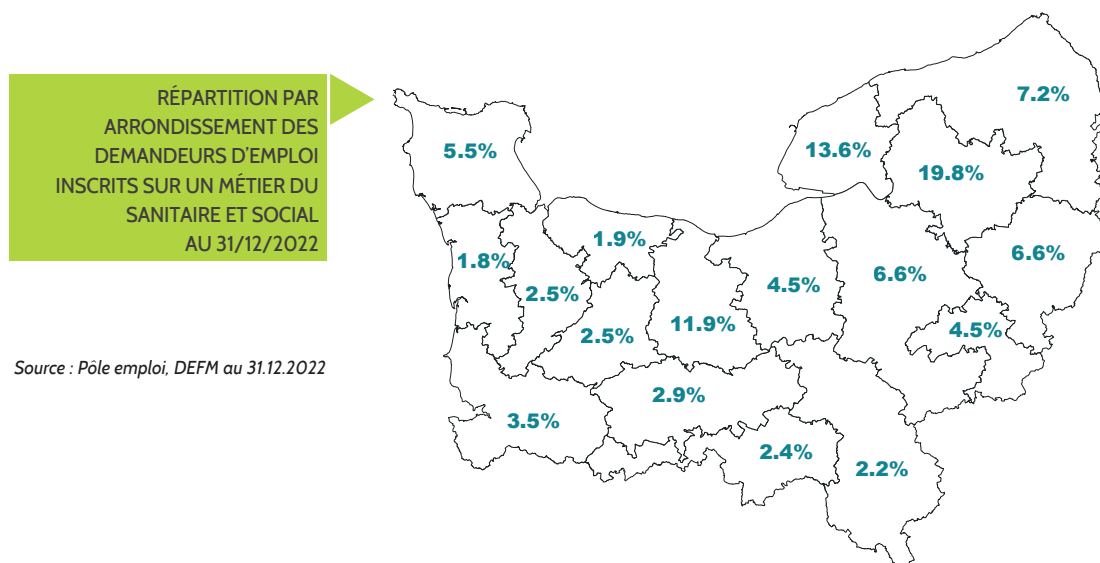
RÉPARTITION PAR ARRONDISSEMENT DES DEMANDEURS D'EMPLOI INSCRITS SUR UN MÉTIER DU SANITAIRE ET SOCIAL AU 31/12/2022

Source : Pôle emploi, DEFM au 31.12.2022

7.2%
5.5%
13.6%
19.8%
1.9%
1.8%
6.6%
6.6%
4.5%
2.5%
11.9%
4.5%
2.5%
2.9%
3.5%
2.4%
2.2%